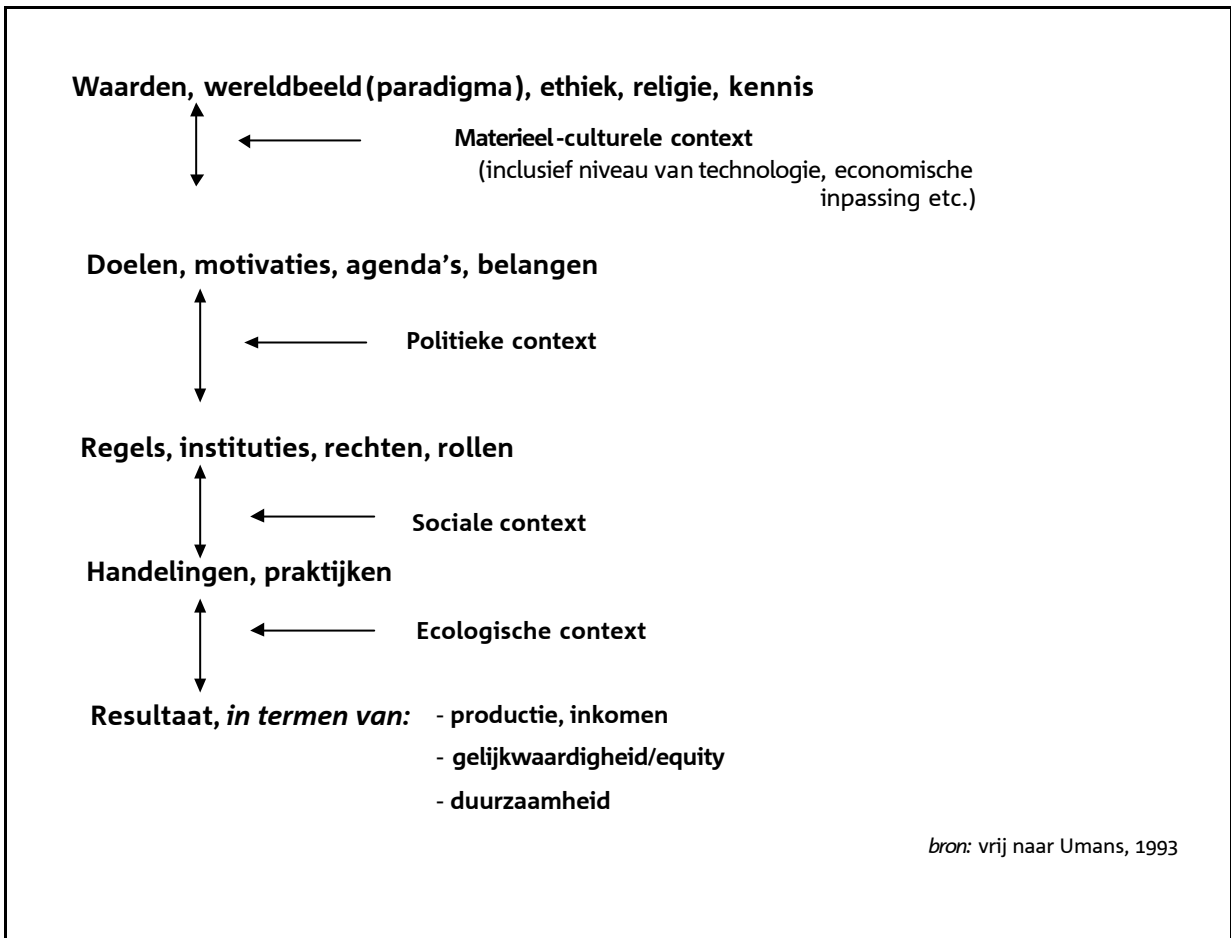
Waarden, wereldbeeld (paradigma), ethiek, religie, kennis

Materieel-culturele context
(inclusief niveau van technologie, economische inpassing etc.)

Doelen, motivaties, agenda's, belangen

Politieke context

Regels, instituties, rechten, rollen

Sociale context

Handelingen, praktijken

Ecologische context

Resultaat, *in termen van:* - productie, inkomen
- gelijkwaardigheid/equity
- duurzaamheid

*bron:* vrij naar Umans, 1993